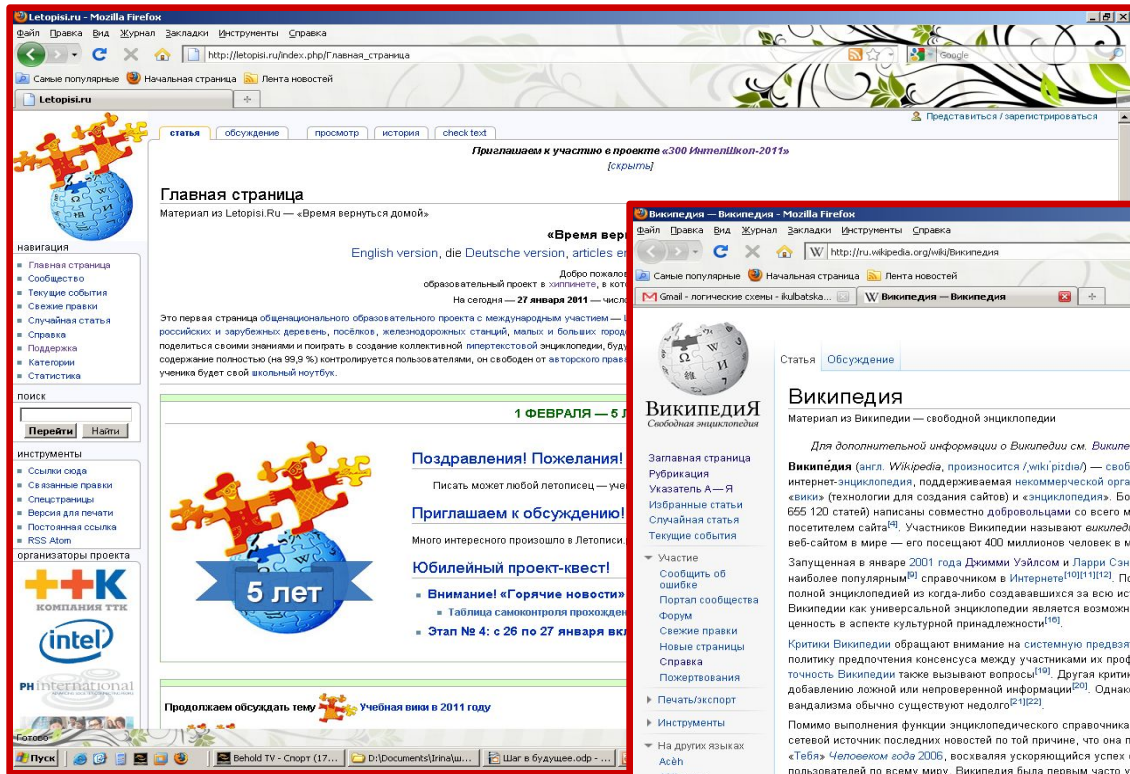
Letopisi.ru - Mozilla Firefox
Файл Правка Вид Журнал Закладки Инструменты Справка
http://letopisi.ru/index.php/Главная_страница
Google
Самые популярные Начальная страница Лента новостей
Letopisi.ru
Представиться / зарегистрироваться
статья обсуждение просмотр история check text
Приглашаем к участию в проекте «300 ИнтелШкол-2011»
[скрыть]

Главная страница
Материал из Letopisi.Ru — «Время вернуться домой»
«Время вер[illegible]
English version, die Deutsche version, articles e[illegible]
Добро пожало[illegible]
образовательный проект в хиппинете, в кото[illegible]
На сегодня — 27 января 2011 — число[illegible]

Это первая страница общенационального образовательного проекта с международным участием — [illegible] российских и зарубежных деревень, посёлков, железнодорожных станций, малых и больших городо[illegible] поделиться своими знаниями и поиграть в создание коллективной гипертекстовой энциклопедии, буду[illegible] содержание полностью (на 99,9 %) контролируется пользователями, он свободен от авторского права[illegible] ученика будет свой школьный ноутбук.

навигация
Главная страница
Сообщество
Текущие события
Свежие правки
Случайная статья
Справка
Поддержка
Категории
Статистика
поиск
Перейти Найти
инструменты
Ссылки сюда
Связанные правки
Спецстраницы
Версия для печати
Постоянная ссылка
RSS Atom
организаторы проекта
КОМПАНИЯ ТТК
intel
PH international

1 ФЕВРАЛЯ — 5 Л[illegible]
5 лет
Поздравления! Пожелания!
Писать может любой летописец — уче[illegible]
Приглашаем к обсуждению!
Много интересного произошло в Летописи.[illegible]
Юбилейный проект-квест!
Внимание! «Горячие новости»
Таблица самоконтроля прохожден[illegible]
Этап № 4: с 26 по 27 января вкл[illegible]
Продолжаем обсуждать тему Учебная вики в 2011 году
Готово

Википедия — Википедия - Mozilla Firefox
Файл Правка Вид Журнал Закладки Инструменты Справка
http://ru.wikipedia.org/wiki/Википедия
Самые популярные Начальная страница Лента новостей
Gmail - логические схемы - ikulbatska... Википедия — Википедия
Статья Обсуждение
ВикипедиЯ
Свободная энциклопедия
Заглавная страница
Рубрикация
Указатель А — Я
Избранные статьи
Случайная статья
Текущие события
Участие
Сообщить об ошибке
Портал сообщества
Форум
Свежие правки
Новые страницы
Справка
Пожертвования
Печать/экспорт
Инструменты
На других языках
Acèh

Википедия
Материал из Википедии — свободной энциклопедии
Для дополнительной информации о Википедии см. Википе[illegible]
Википе́дия (англ. Wikipedia, произносится /ˌwɪkɪˈpiːdiə/) — своб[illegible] интернет-энциклопедия, поддерживаемая некоммерческой орга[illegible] «вики» (технологии для создания сайтов) и «энциклопедия». Бо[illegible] 655 120 статей) написаны совместно добровольцами со всего м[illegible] посетителем сайта[4]. Участников Википедии называют википеди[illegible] веб-сайтом в мире — его посещают 400 миллионов человек в м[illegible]
Запущенная в январе 2001 года Джимми Уэйлсом и Ларри Сэн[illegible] наиболее популярным[9] справочником в Интернете[10][11][12]. По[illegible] полной энциклопедией из когда-либо создававшихся за всю ис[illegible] Википедии как универсальной энциклопедии является возможн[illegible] ценность в аспекте культурной принадлежности[16].
Критики Википедии обращают внимание на системную предвзя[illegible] политику предпочтения консенсуса между участниками их проф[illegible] точность Википедии также вызывают вопросы[19]. Другая критик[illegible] добавлению ложной или непроверенной информации[20]. Однако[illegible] вандализма обычно существуют недолго[21][22].
Помимо выполнения функции энциклопедического справочника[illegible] сетевой источник последних новостей по той причине, что она п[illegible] «Тебя» Человеком года 2006, восхваляя ускоряющийся успех о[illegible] пользователей по всему миру. Википедия была первым часто у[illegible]

Пуск
Behold TV - Спорт (17...
D:\Documents\Irina\ш...
Шаг в будущее.odp - ...